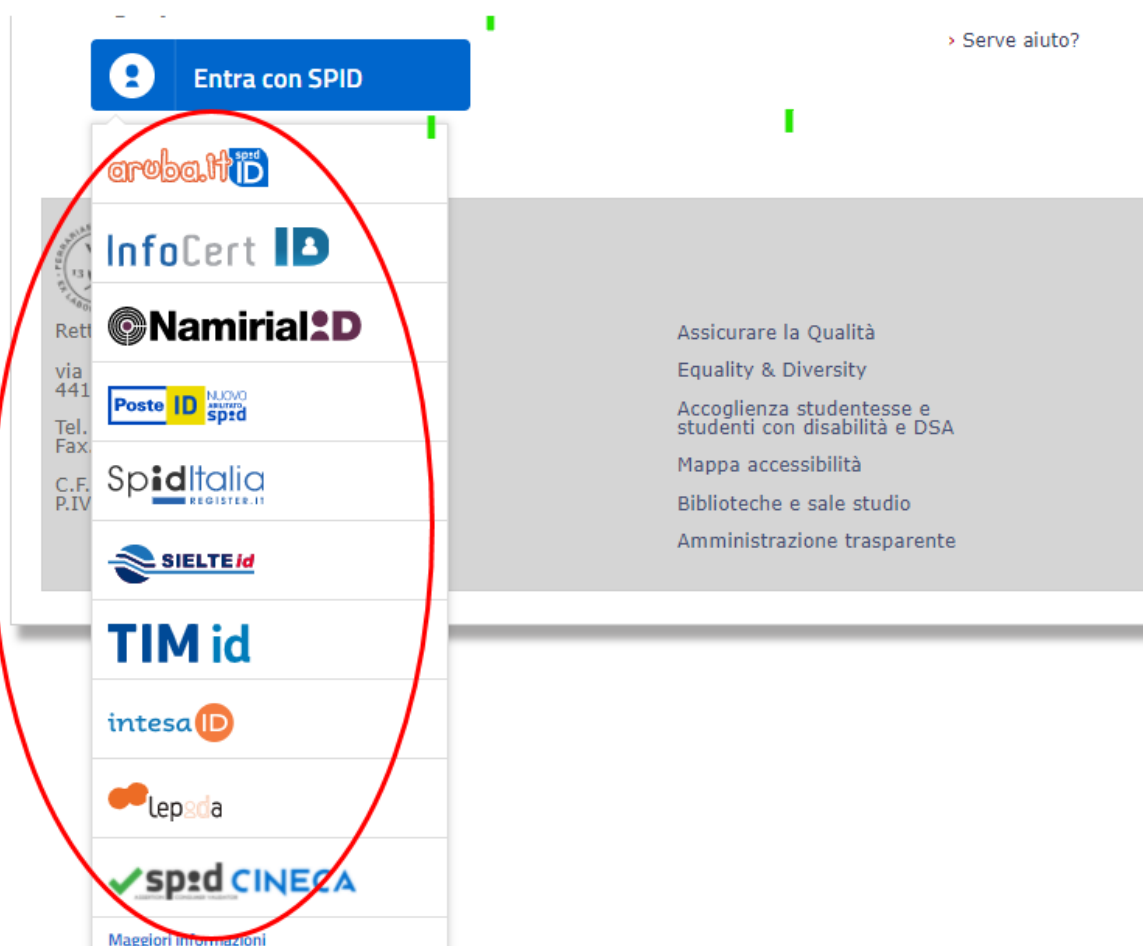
Entra con SPID

› Serve aiuto?

aruba.it spid ID

InfoCert ID

Namirial ID

Poste ID NUOVO ABILITATO spid

SpidItalia REGISTER.IT

SIELTE id

TIM id

intesa ID

lepida

spid CINECA

Maggiori informazioni

Rett

via
441

Tel.
Fax.

C.F.
P.IV

Assicurare la Qualità

Equality & Diversity

Accoglienza studentesse e studenti con disabilità e DSA

Mappa accessibilità

Biblioteche e sale studio

Amministrazione trasparente